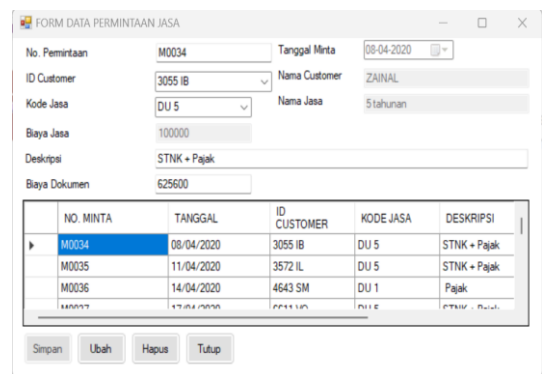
FORM DATA PERMINTAAN JASA

No. Pemintaan M0034
Tanggal Minta 08-04-2020
ID Customer 3055 IB
Nama Customer ZAINAL
Kode Jasa DU 5
Nama Jasa 5 tahunan
Biaya Jasa 100000
Deskripsi STNK + Pajak
Biaya Dokumen 625600

| | NO. MINTA | TANGGAL | ID CUSTOMER | KODE JASA | DESKRIPSI |
|---|---|---|---|---|---|
| ▶ | M0034 | 08/04/2020 | 3055 IB | DU 5 | STNK + Pajak |
| | M0035 | 11/04/2020 | 3572 IL | DU 5 | STNK + Pajak |
| | M0036 | 14/04/2020 | 4643 SM | DU 1 | Pajak |
| | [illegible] | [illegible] | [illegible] | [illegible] | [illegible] |

Simpan Ubah Hapus Tutup